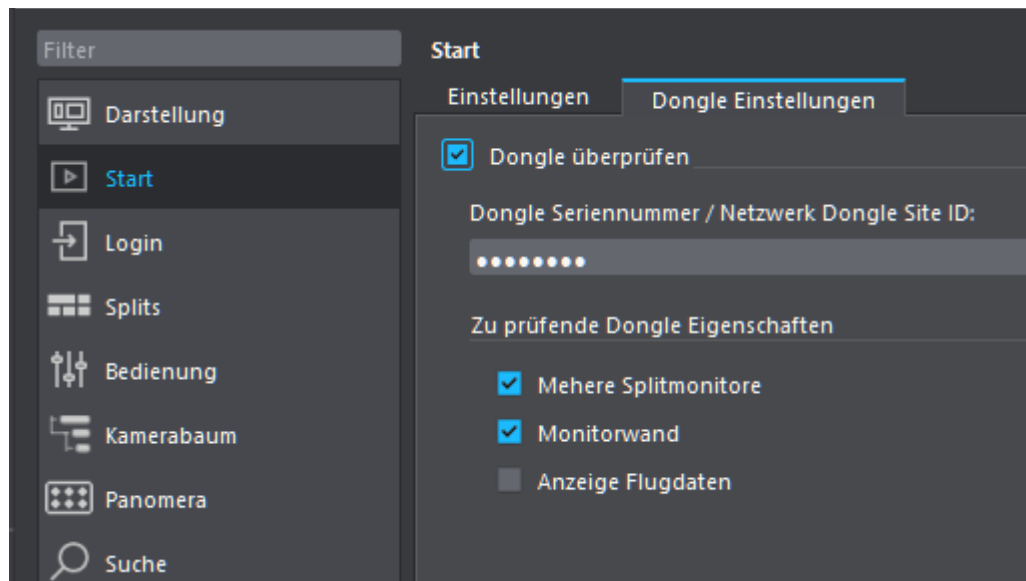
Filter

Darstellung
Start
Login
Splits
Bedienung
Kamerabaum
Panomera
Suche

Start

Einstellungen
Dongle Einstellungen

Dongle überprüfen

Dongle Seriennummer / Netzwerk Dongle Site ID:

••••••••

Zu prüfende Dongle Eigenschaften

Mehere Splitmonitore
Monitorwand
Anzeige Flugdaten